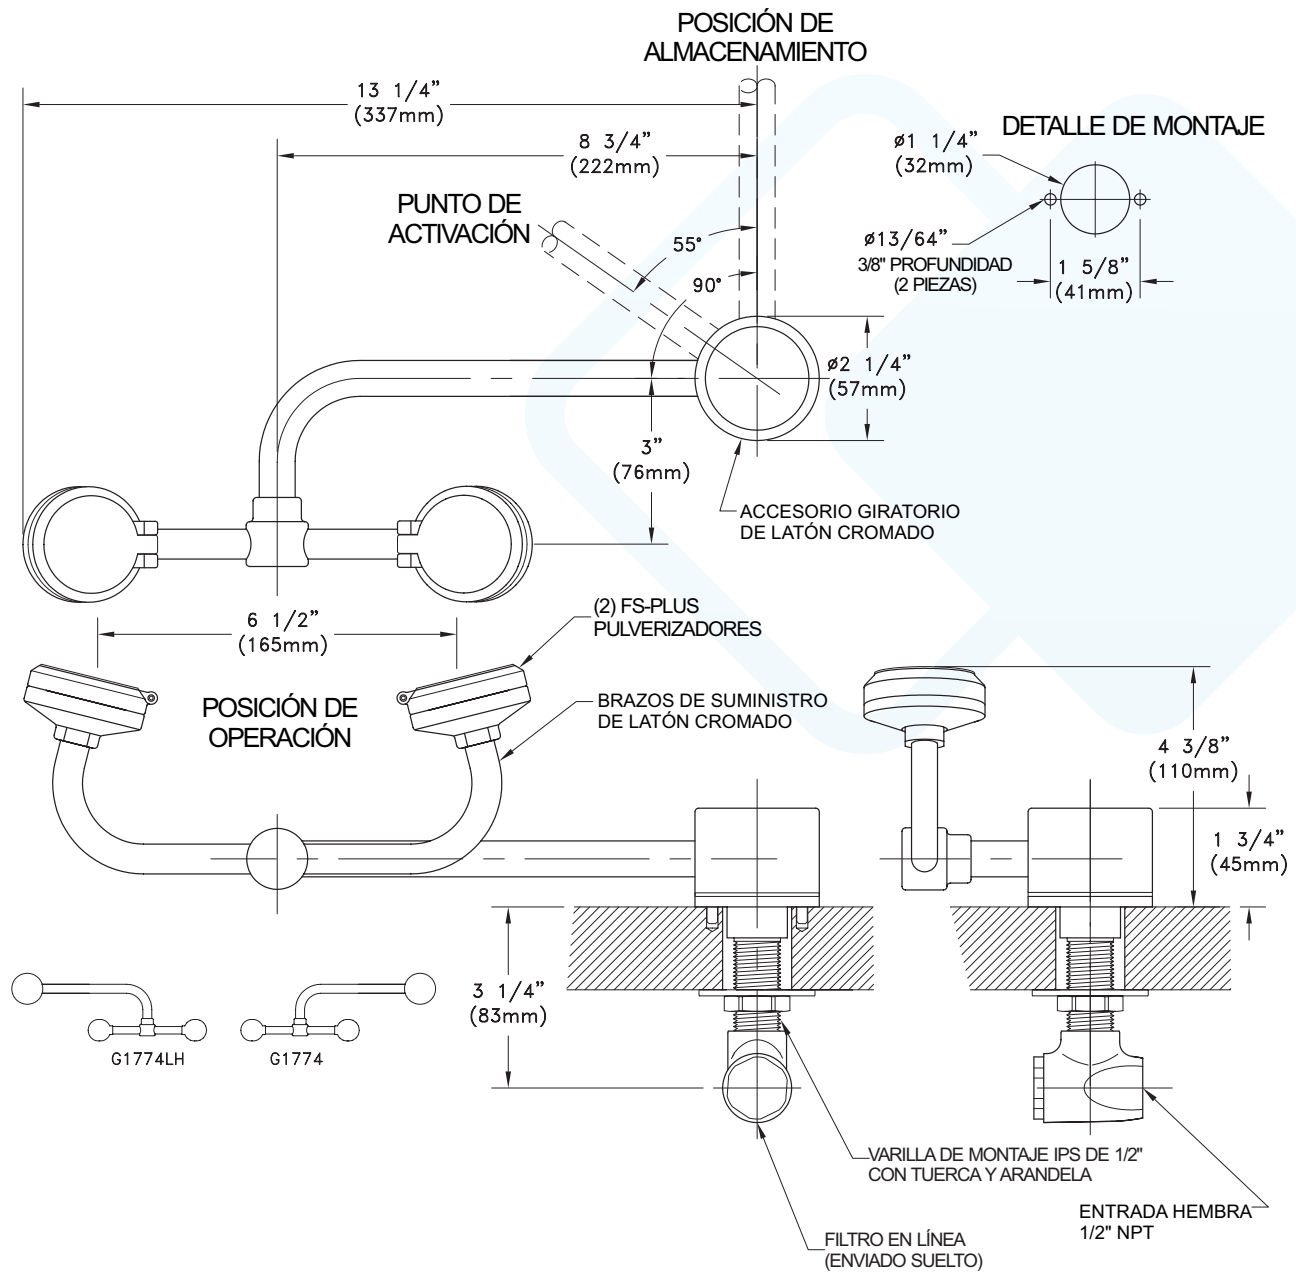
POSICIÓN DE ALMACENAMIENTO

13 1/4"
(337mm)

8 3/4"
(222mm)

DETALLE DE MONTAJE

ø1 1/4"
(32mm)

PUNTO DE ACTIVACIÓN

55°

90°

ø13/64"
3/8" PROFUNDIDAD
(2 PIEZAS)

1 5/8"
(41mm)

ø2 1/4"
(57mm)

3"
(76mm)

ACCESORIO GIRATORIO
DE LATÓN CROMADO

6 1/2"
(165mm)

(2) FS-PLUS
PULVERIZADORES

POSICIÓN DE OPERACIÓN

BRAZOS DE SUMINISTRO
DE LATÓN CROMADO

4 3/8"
(110mm)

1 3/4"
(45mm)

3 1/4"
(83mm)

G1774LH

G1774

VARILLA DE MONTAJE IPS DE 1/2"
CON TUERCA Y ARANDELA

ENTRADA HEMBRA
1/2" NPT

FILTRO EN LÍNEA
(ENVIADO SUELTO)